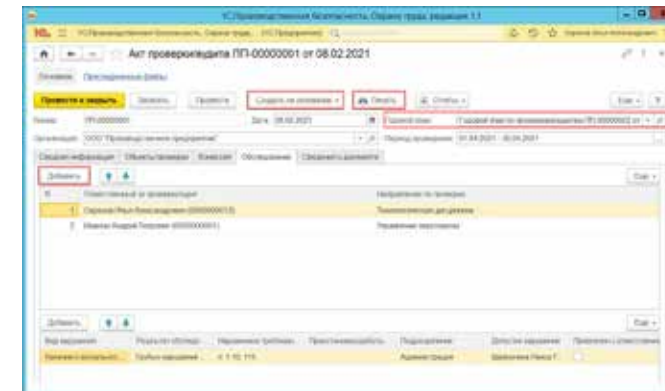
1С:Производственная безопасность. Охрана труда, редакция 1.1

Акт проверки/аудита ПП-00000001 от 08.02.2021

Основное   Присоединенные файлы

Провести и закрыть   Записать   Провести   Создать на основании   Печать   Отчеты   Еще

Номер: ПП-00000001   Дата: 08.02.2021   Годовой план: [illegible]

Организация: ООО "Производственное предприятие"   Период проверки: 01.04.2021 - 30.04.2021

Сведения информация   Объекты проверки   Комиссия   Обследование   Сведения о документе

Добавить   Еще

| N | Ответственный за мероприятие | Направление по проверке |
|---|---|---|
| 1 | Сорокин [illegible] (000000013) | Технологический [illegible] |
| 2 | Иванов Андрей Петрович (000000001) | Управление персоналом |

Добавить   Еще

| Вид нарушения | Результат обследо... | Нарушенное требован... | Ответственный/работ... | Подразделение | Допустил нарушение | Привлечен к ответственно... |
|---|---|---|---|---|---|---|
| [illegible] | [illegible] | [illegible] | | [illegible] | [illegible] | |